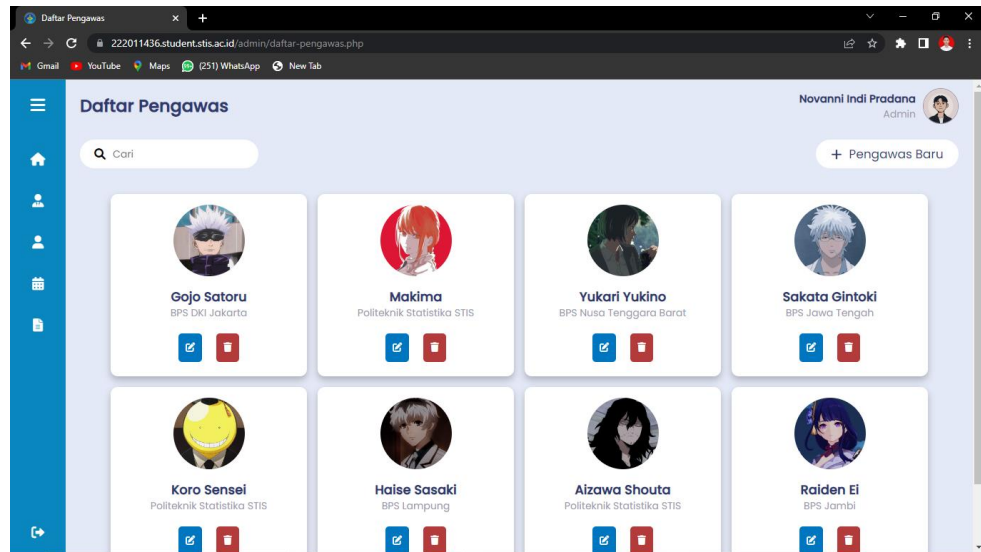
Daftar Pengawas
222011436.student.stis.ac.id/admin/daftar-pengawas.php
Gmail YouTube Maps (251) WhatsApp New Tab

Daftar Pengawas
Novanni Indi Pradana
Admin

Cari
+ Pengawas Baru

Gojo Satoru
BPS DKI Jakarta

Makima
Politeknik Statistika STIS

Yukari Yukino
BPS Nusa Tenggara Barat

Sakata Gintoki
BPS Jawa Tengah

Koro Sensei
Politeknik Statistika STIS

Haise Sasaki
BPS Lampung

Aizawa Shouta
Politeknik Statistika STIS

Raiden Ei
BPS Jambi